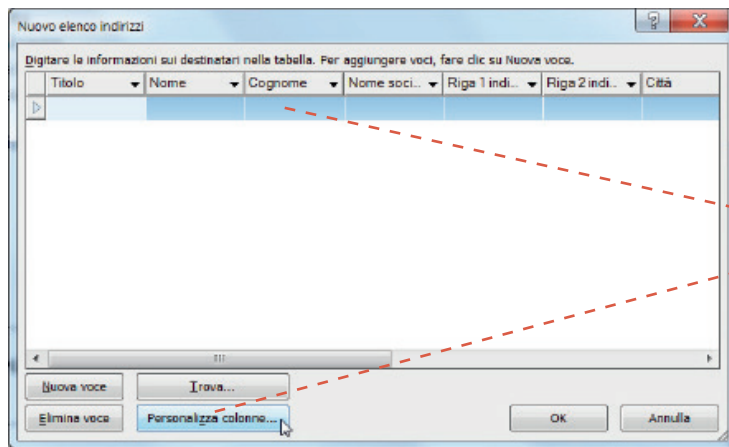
Nuovo elenco indirizzi

?

X

Digitare le informazioni sui destinatari nella tabella. Per aggiungere voci, fare clic su Nuova voce.

| Titolo | Nome | Cognome | Nome soci... | Riga 1 indi... | Riga 2 indi... | Città |
|---|---|---|---|---|---|---|
| | | | | | | |

Nuova voce

Trova...

Elimina voce

Personalizza colonne...

OK

Annulla